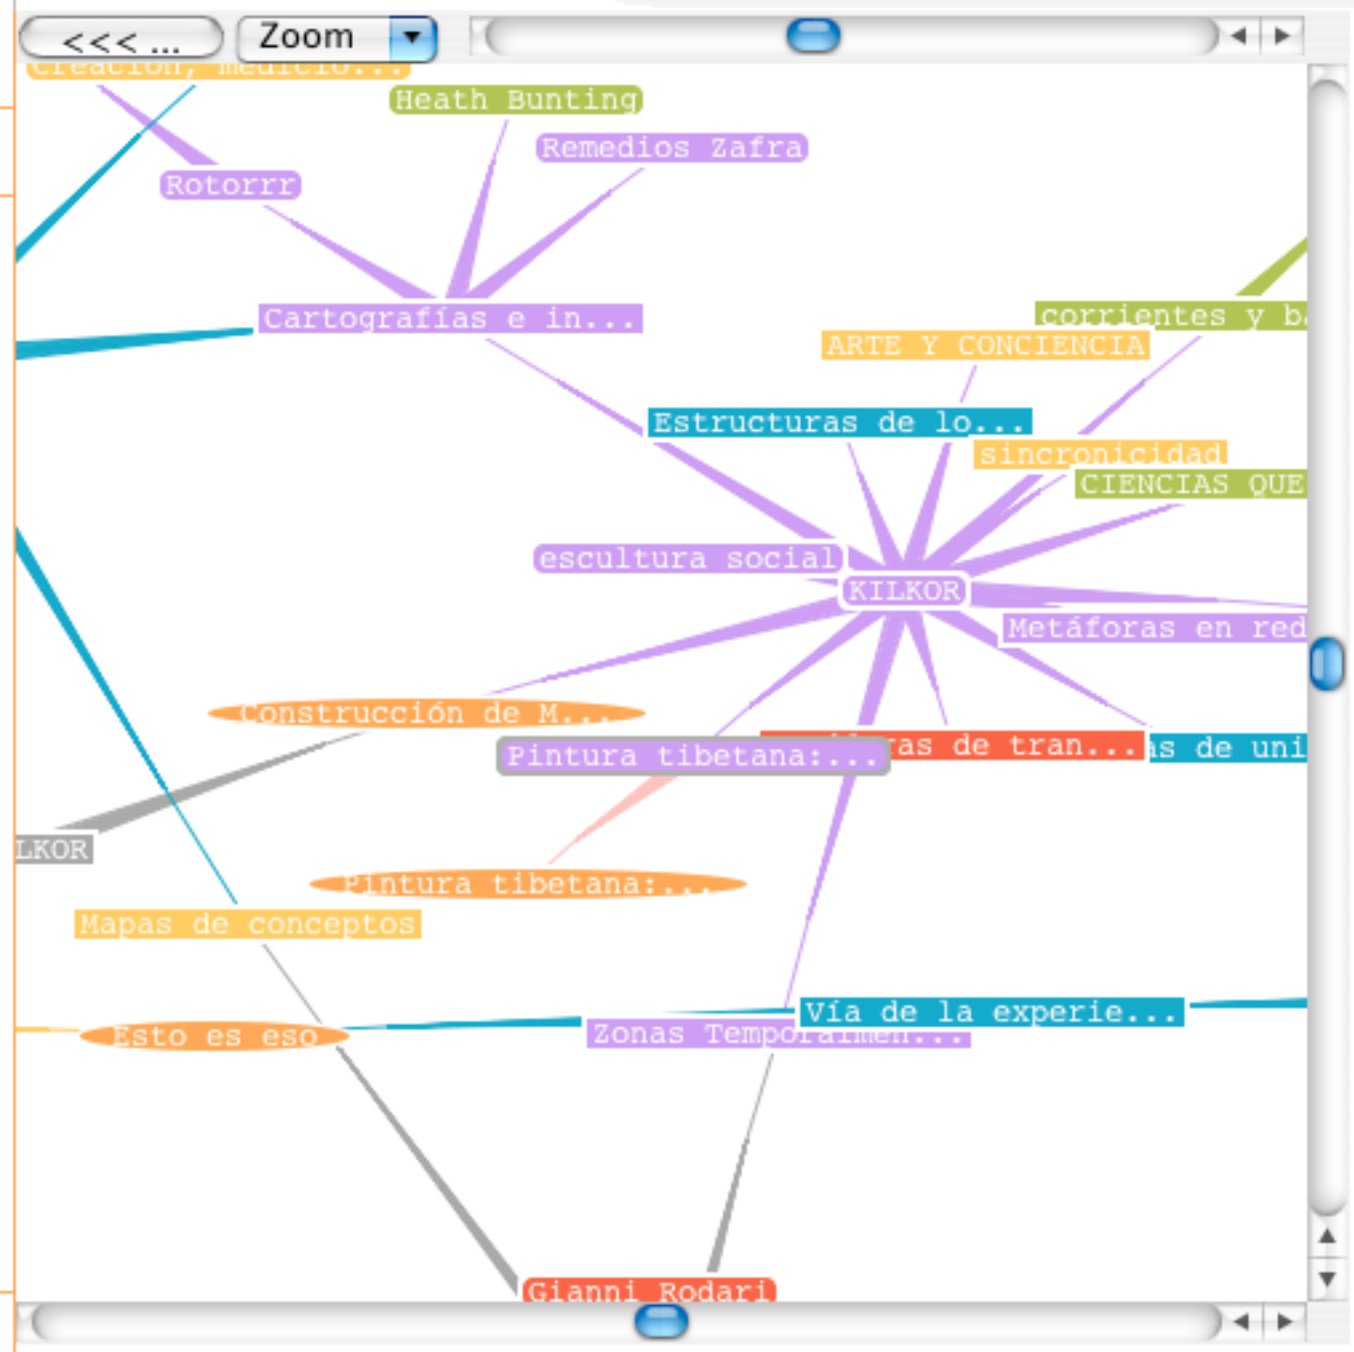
<<< ...
Zoom
Creación, medicio...
Heath Bunting
Remedios Zafra
Rotorrr
Cartografías e in...
corrientes y b
ARTE Y CONCIENCIA
Estructuras de lo...
sincronicidad
CIENCIAS QUE
escultura social
KILKOR
Metáforas en red
Construcción de M...
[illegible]as de tran...
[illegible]s de uni
Pintura tibetana:...
LKOR
Pintura tibetana:...
Mapas de conceptos
Vía de la experie...
Esto es eso
Zonas Temporalmen...
Gianni Rodari